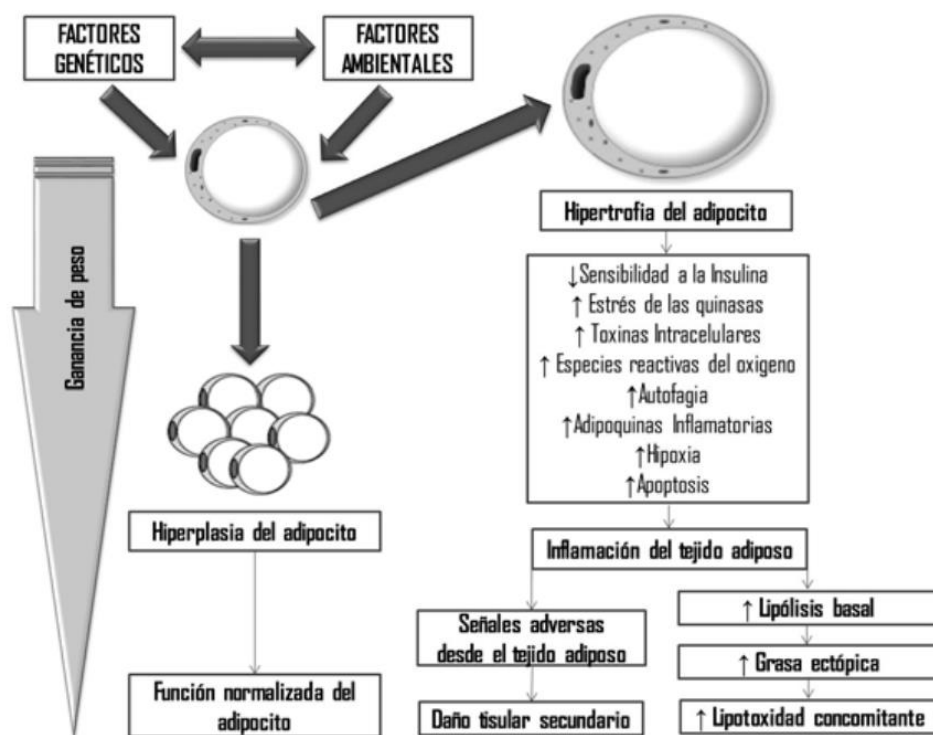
FACTORES GENÉTICOS

FACTORES AMBIENTALES

Ganancia de peso

Hipertrofia del adipocito

↓Sensibilidad a la Insulina
↑ Estrés de las quinasas
↑ Toxinas Intracelulares
↑ Especies reactivas del oxigeno
↑Autofagia
↑Adipoquinas Inflamatorias
↑Hipoxia
↑Apoptosis

Hiperplasia del adipocito

Inflamación del tejido adiposo

Señales adversas desde el tejido adiposo

↑ Lipólisis basal

↑ Grasa ectópica

Función normalizada del adipocito

Daño tisular secundario

↑ Lipotoxidad concomitante